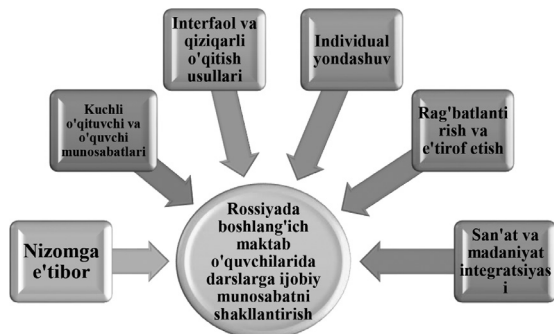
Interfaol va qiziqarli o'qitish usullari

Individual yondashuv

Kuchli o'qituvchi va o'quvchi munosabatlari

Rag'batlantirish va e'tirof etish

Nizomga e'tibor

Rossiyada boshlang'ich maktab o'quvchilarida darslarga ijobiy munosabatni shakllantirish

San'at va madaniyat integratsiyasi